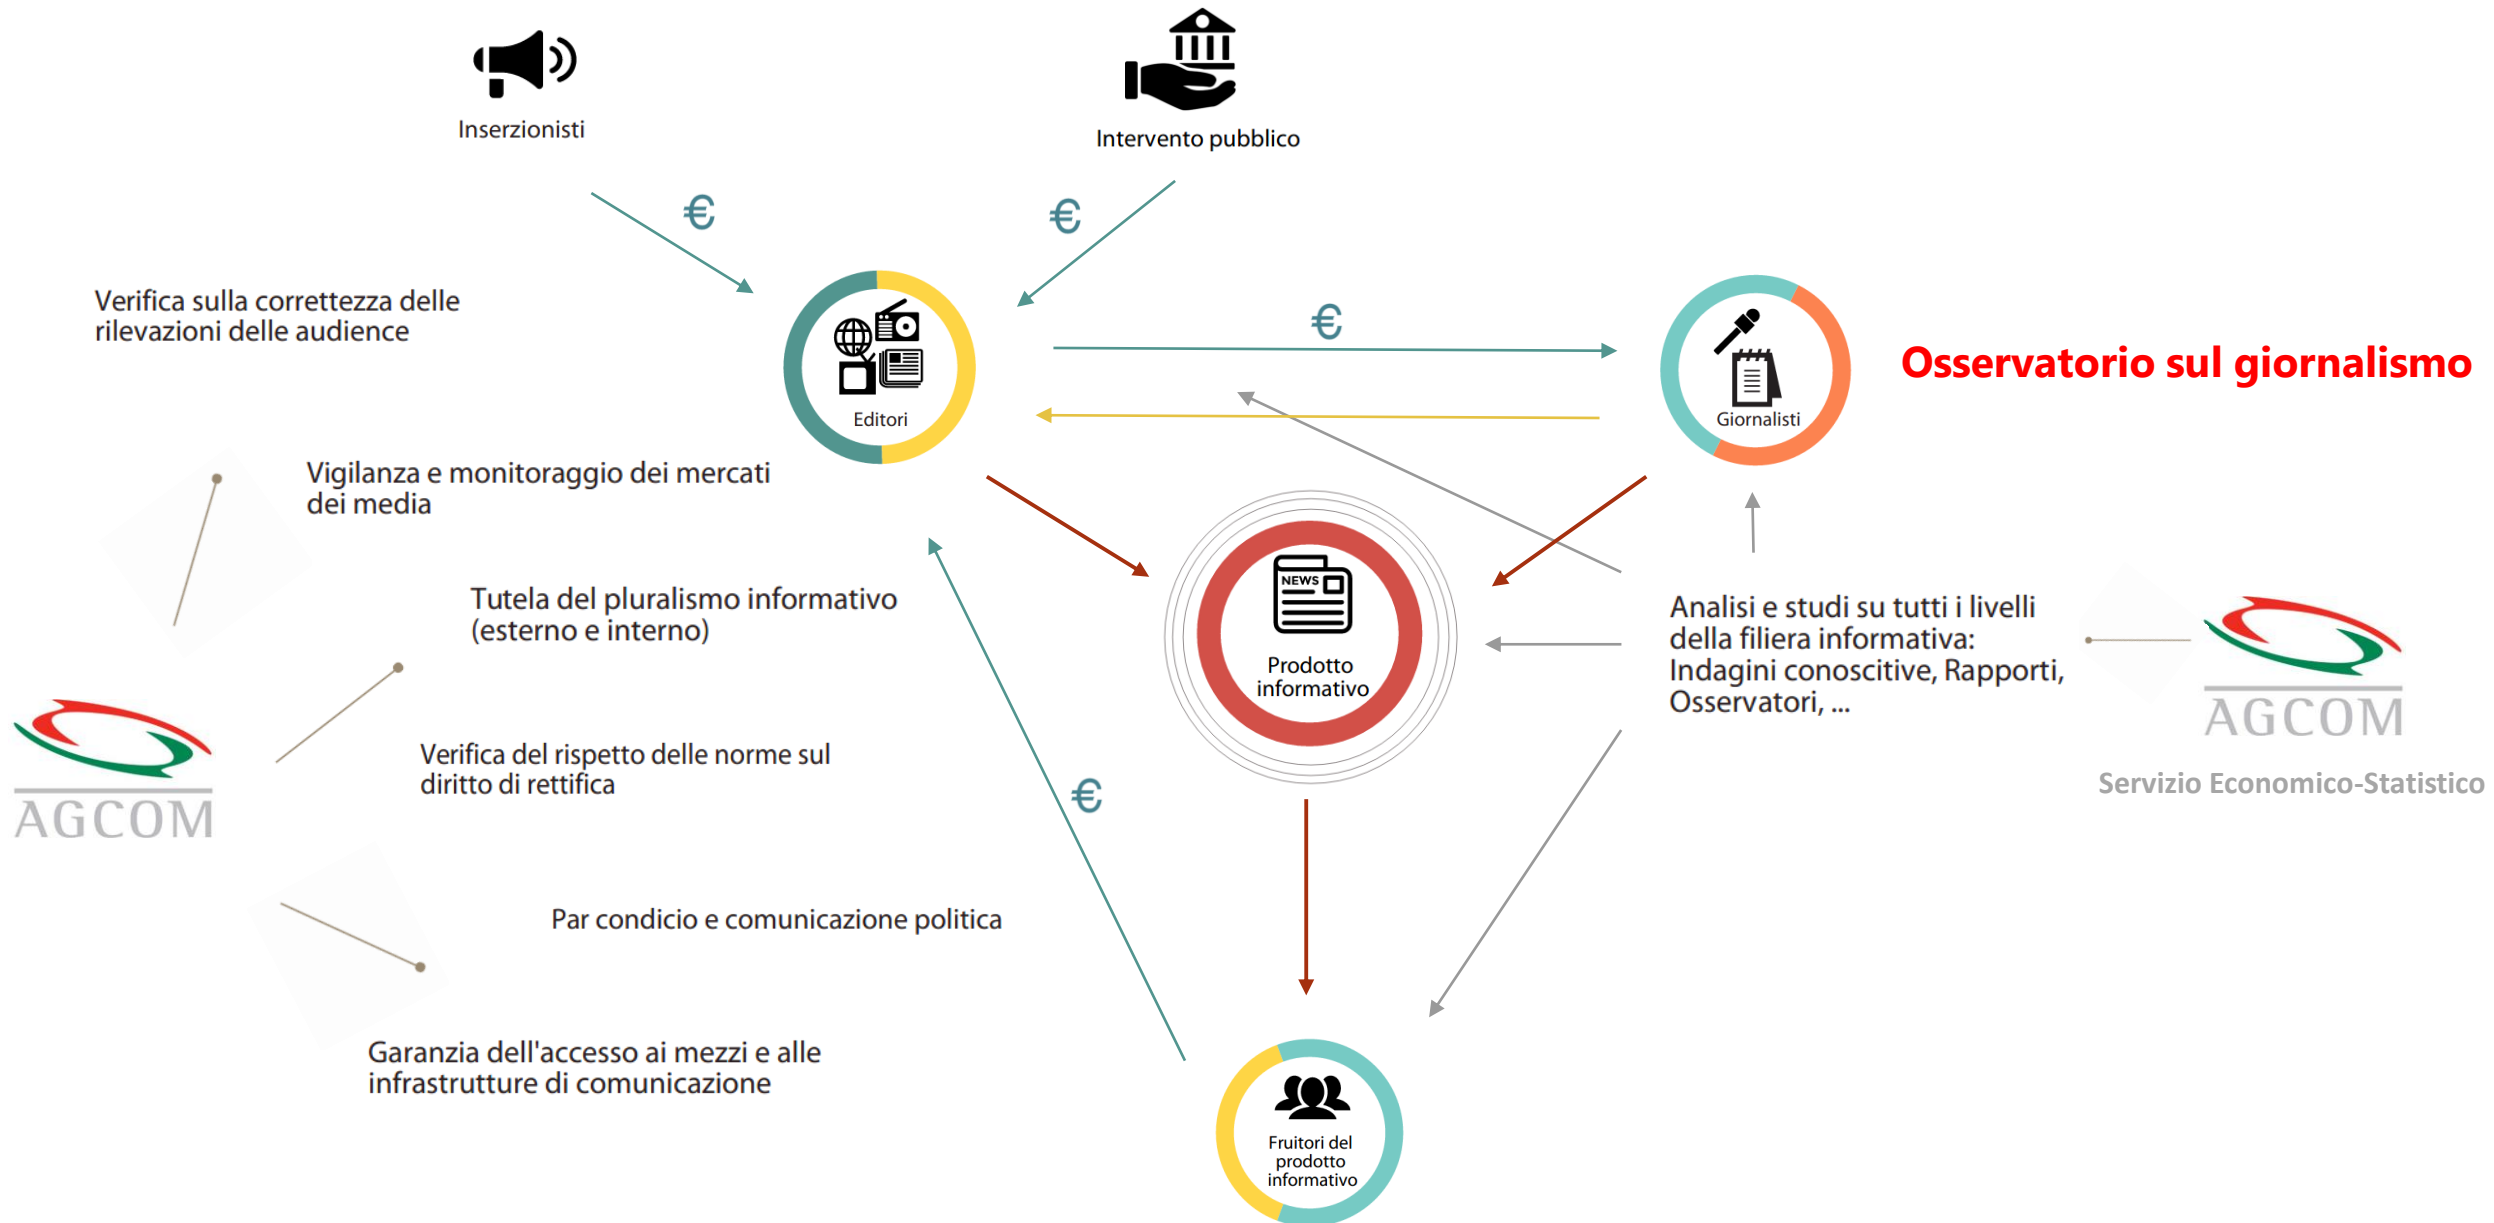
Inserzionisti

Intervento pubblico

€

€

Verifica sulla correttezza delle rilevazioni delle audience

Editori

€

Giornalisti

Osservatorio sul giornalismo

Vigilanza e monitoraggio dei mercati dei media

NEWS

Prodotto informativo

Tutela del pluralismo informativo (esterno e interno)

Analisi e studi su tutti i livelli della filiera informativa: Indagini conoscitive, Rapporti, Osservatori, ...

AGCOM

AGCOM

Servizio Economico-Statistico

Verifica del rispetto delle norme sul diritto di rettifica

€

Par condicio e comunicazione politica

Garanzia dell'accesso ai mezzi e alle infrastrutture di comunicazione

Fruitori del prodotto informativo